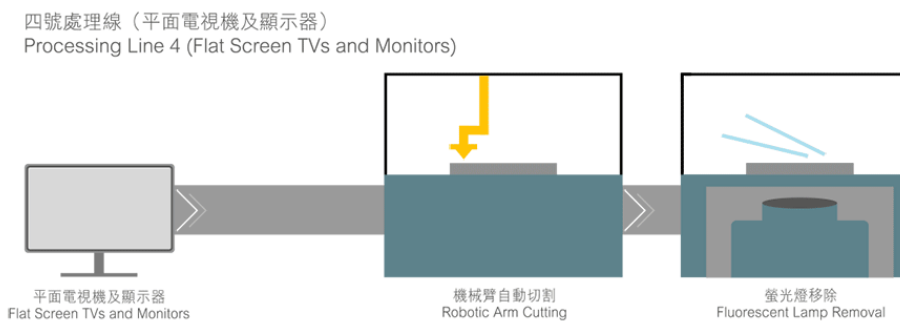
四號處理線（平面電視機及顯示器）
Processing Line 4 (Flat Screen TVs and Monitors)

平面電視機及顯示器
Flat Screen TVs and Monitors

機械臂自動切割
Robotic Arm Cutting

螢光燈移除
Fluorescent Lamp Removal